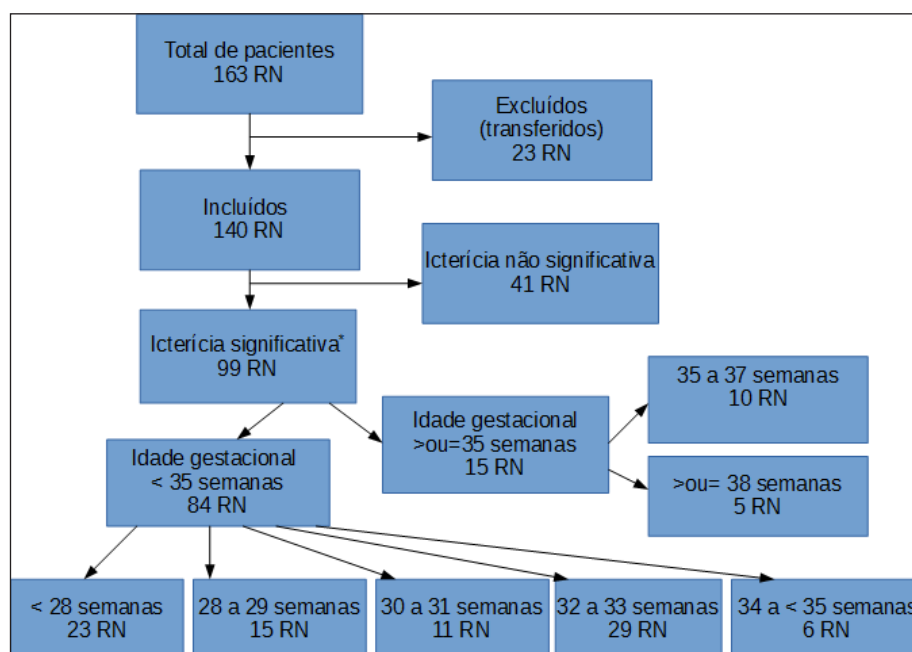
Total de pacientes
163 RN

Excluídos
(transferidos)
23 RN

Incluídos
140 RN

Icterícia não significativa
41 RN

Icterícia significativa*
99 RN

Idade gestacional
>ou=35 semanas
15 RN

35 a 37 semanas
10 RN

>ou= 38 semanas
5 RN

Idade gestacional
< 35 semanas
84 RN

< 28 semanas
23 RN

28 a 29 semanas
15 RN

30 a 31 semanas
11 RN

32 a 33 semanas
29 RN

34 a < 35 semanas
6 RN